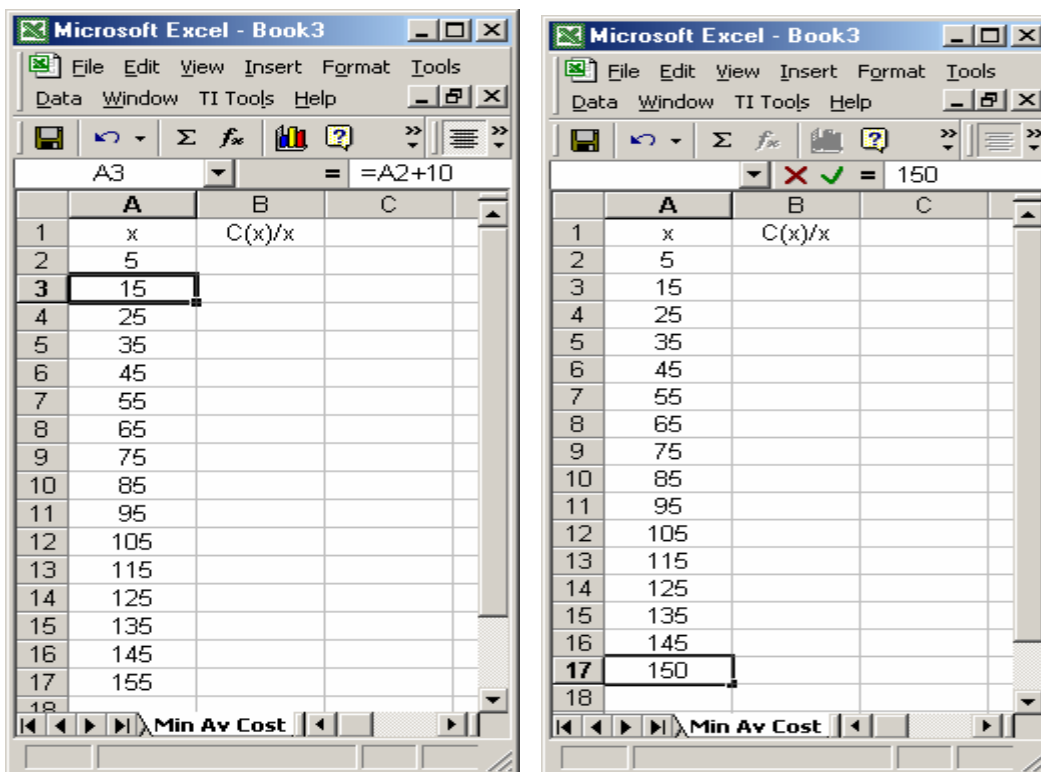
Microsoft Excel - Book3

File Edit View Insert Format Tools
Data Window TI Tools Help

A3 = =A2+10

|  | A | B | C |
|---|---|---|---|
| 1 | x | C(x)/x |  |
| 2 | 5 |  |  |
| 3 | 15 |  |  |
| 4 | 25 |  |  |
| 5 | 35 |  |  |
| 6 | 45 |  |  |
| 7 | 55 |  |  |
| 8 | 65 |  |  |
| 9 | 75 |  |  |
| 10 | 85 |  |  |
| 11 | 95 |  |  |
| 12 | 105 |  |  |
| 13 | 115 |  |  |
| 14 | 125 |  |  |
| 15 | 135 |  |  |
| 16 | 145 |  |  |
| 17 | 155 |  |  |
| 18 |  |  |  |

Min Av Cost

Microsoft Excel - Book3

File Edit View Insert Format Tools
Data Window TI Tools Help

= 150

|  | A | B | C |
|---|---|---|---|
| 1 | x | C(x)/x |  |
| 2 | 5 |  |  |
| 3 | 15 |  |  |
| 4 | 25 |  |  |
| 5 | 35 |  |  |
| 6 | 45 |  |  |
| 7 | 55 |  |  |
| 8 | 65 |  |  |
| 9 | 75 |  |  |
| 10 | 85 |  |  |
| 11 | 95 |  |  |
| 12 | 105 |  |  |
| 13 | 115 |  |  |
| 14 | 125 |  |  |
| 15 | 135 |  |  |
| 16 | 145 |  |  |
| 17 | 150 |  |  |
| 18 |  |  |  |

Min Av Cost